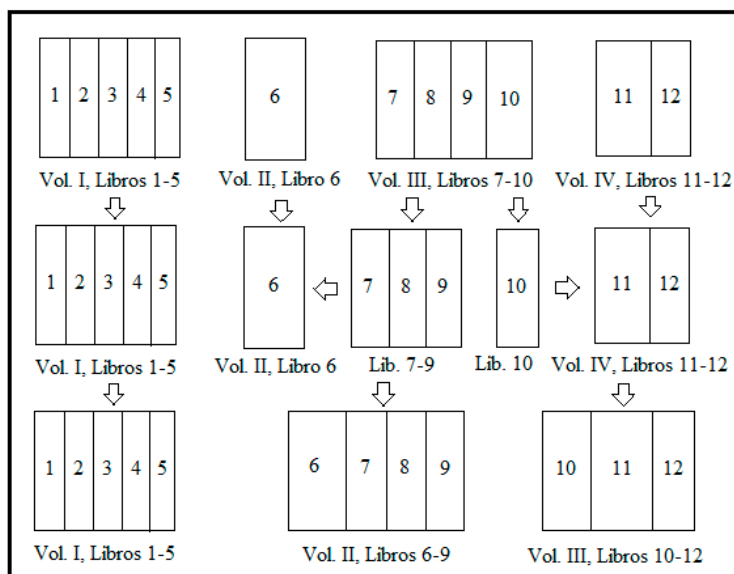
1 2 3 4 5
Vol. I, Libros 1-5

6
Vol. II, Libro 6

7 8 9 10
Vol. III, Libros 7-10

11 12
Vol. IV, Libros 11-12

1 2 3 4 5
Vol. I, Libros 1-5

6
Vol. II, Libro 6

7 8 9
Lib. 7-9

10
Lib. 10

11 12
Vol. IV, Libros 11-12

1 2 3 4 5
Vol. I, Libros 1-5

6 7 8 9
Vol. II, Libros 6-9

10 11 12
Vol. III, Libros 10-12